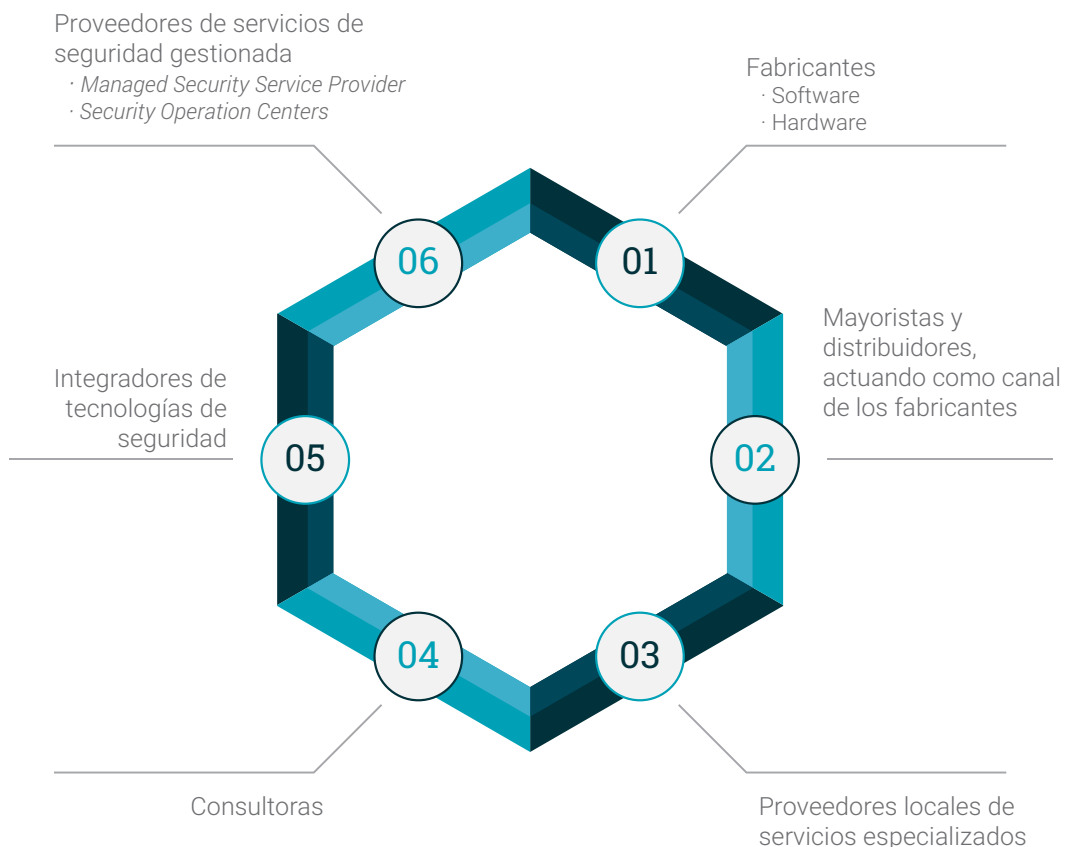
Proveedores de servicios de seguridad gestionada
· Managed Security Service Provider
· Security Operation Centers

Fabricantes
· Software
· Hardware

06

01

Mayoristas y distribuidores, actuando como canal de los fabricantes

Integradores de tecnologías de seguridad

05

02

04

03

Consultoras

Proveedores locales de servicios especializados